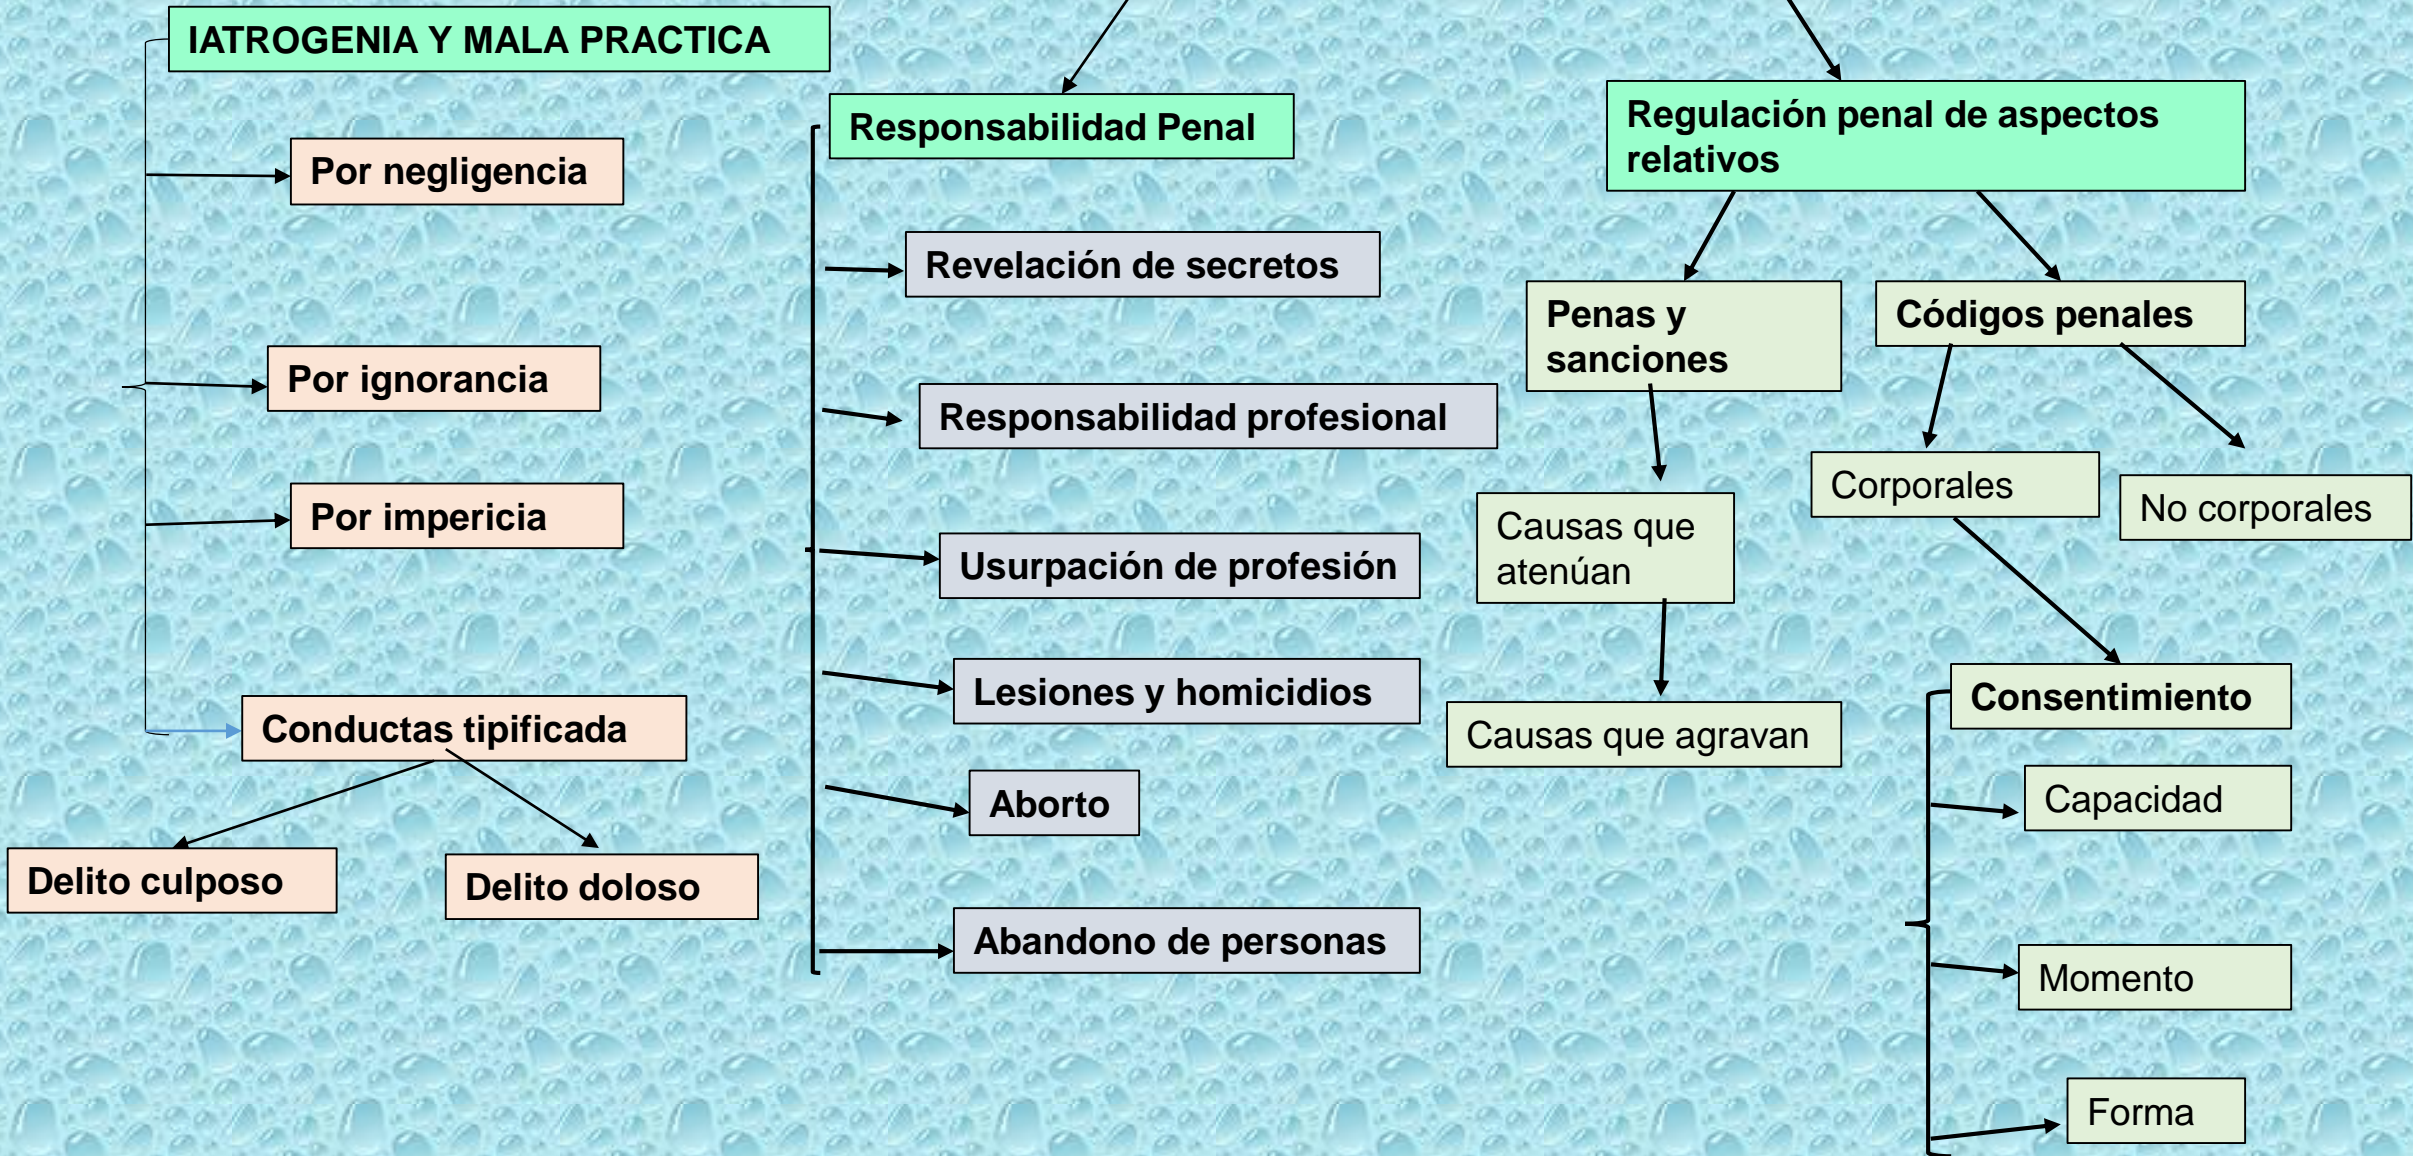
IATROGENIA Y MALA PRACTICA

Por negligencia

Por ignorancia

Por impericia

Conductas tipificada

Delito culposo

Delito doloso

Responsabilidad Penal

Revelación de secretos

Responsabilidad profesional

Usurpación de profesión

Lesiones y homicidios

Aborto

Abandono de personas

Regulación penal de aspectos relativos

Penas y sanciones

Causas que atenúan

Causas que agravan

Códigos penales

Corporales

No corporales

Consentimiento

Capacidad

Momento

Forma